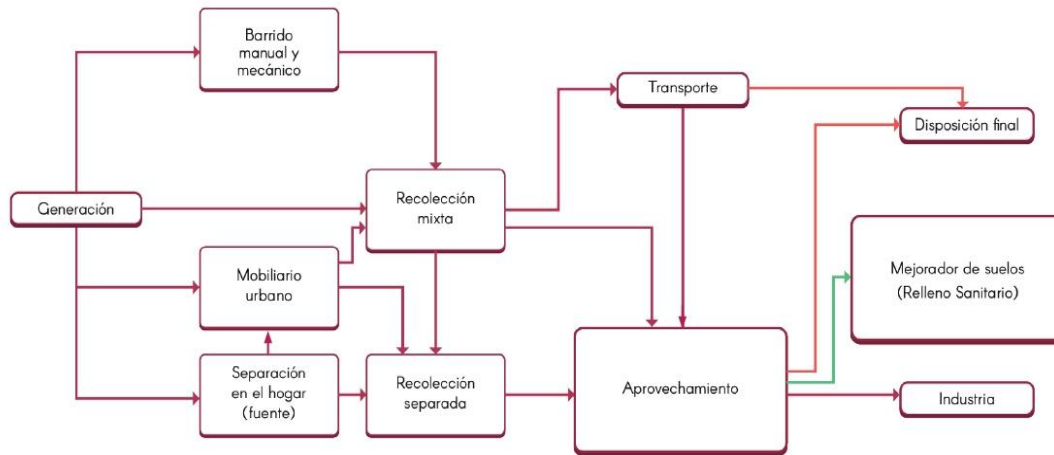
Barrido manual y mecánico

Transporte

Disposición final

Generación

Recolección mixta

Mejorador de suelos (Relleno Sanitario)

Mobiliario urbano

Separación en el hogar (fuente)

Recolección separada

Aprovechamiento

Industria